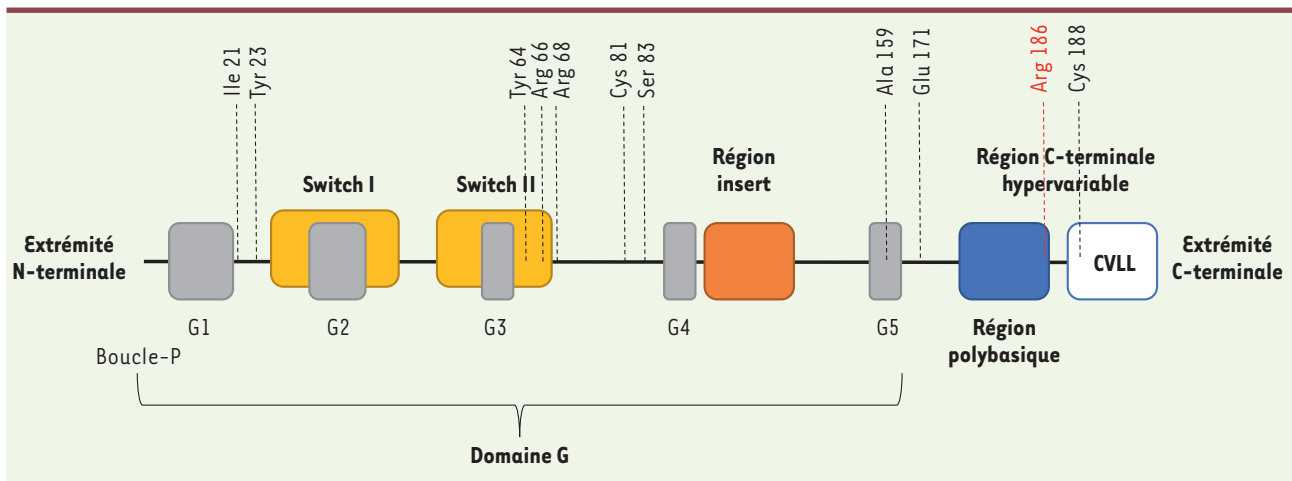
Ile 21
Tyr 23
Tyr 64
Arg 66
Arg 68
Cys 81
Ser 83
Ala 159
Glu 171
Arg 186
Cys 188

Switch I
Switch II
Région insert
Région C-terminale hypervariable

Extrémité N-terminale
CVLL
Extrémité C-terminale

G1
G2
G3
G4
G5
Région polybasique

Boucle-P

Domaine G